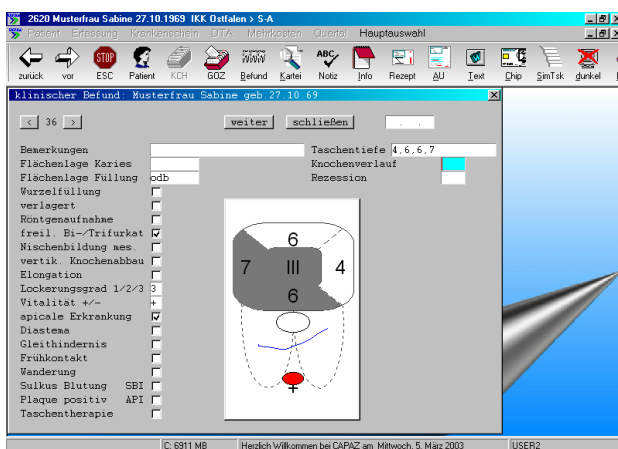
2620 Musterfrau Sabine 27.10.1969 IKK Ostfalen > S-A

Patient Erfassung Krankenschein DTA Mehrkosten Quartal Hauptauswahl

zurück vor ESC Patient KCH GOZ Befund Kartei Notiz Info Rezept AU Text Chip SimTsk dunkel

klinischer Befund: Musterfrau Sabine geb.27.10.69

< 36 >

veiter schließen

Bemerkungen

Flächenlage Karies

Flächenlage Füllung odb

Wurzelfüllung

verlagert

Röntgenaufnahme

freil. Bi-/Trifurkat

Nischenbildung mes.

vertik. Knochenabbau

Elongation

Lockerungsgrad 1/2/3 3

Vitalität +/- +

apicale Erkrankung

Diastema

Gleithindernis

Frühkontakt

Wanderung

Sulkus Blutung SBI

Plaque positiv API

Taschentherapie

Taschentiefe 4.6,6,7

Knochenverlauf

Rezession

6

7 III 4

6

+

C: 6911 MB Herzlich Willkommen bei CAPAZ am Mittwoch, 5. März 2003 USER2